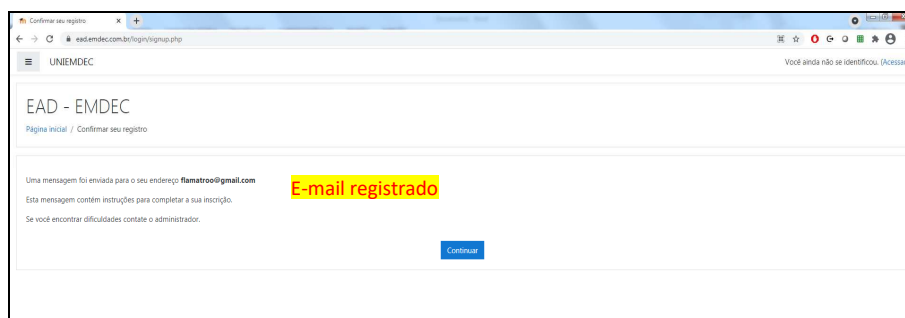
Confirmar seu registro

ead.emdec.com.br/login/signup.php

UNIEMDEC

Você ainda não se identificou. (Acessa

EAD - EMDEC

Página inicial / Confirmar seu registro

Uma mensagem foi enviada para o seu endereço flamatroo@gmail.com

E-mail registrado

Esta mensagem contém instruções para completar a sua inscrição.

Se você encontrar dificuldades contate o administrador.

Continuar